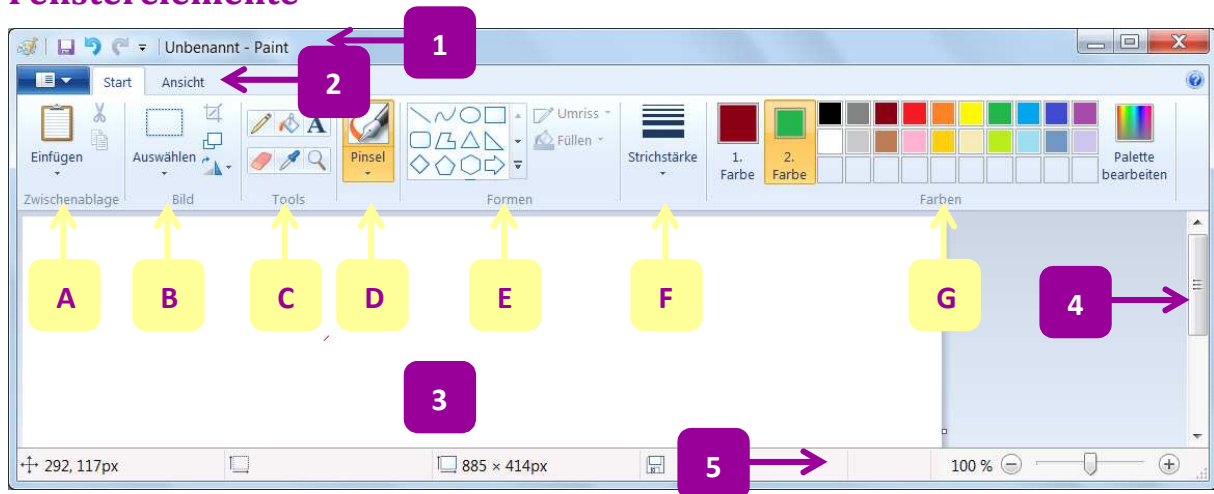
Fensterelemente

Unbenannt - Paint

1

Start Ansicht

2

Einfügen

Auswählen

A

Pinsel

Umriss

Füllen

Strichstärke

1. Farbe

2. Farbe

Palette bearbeiten

Zwischenablage Bild Tools Formen Farben

A B C D E F G

4

3

292, 117px

885 × 414px

5

100 %